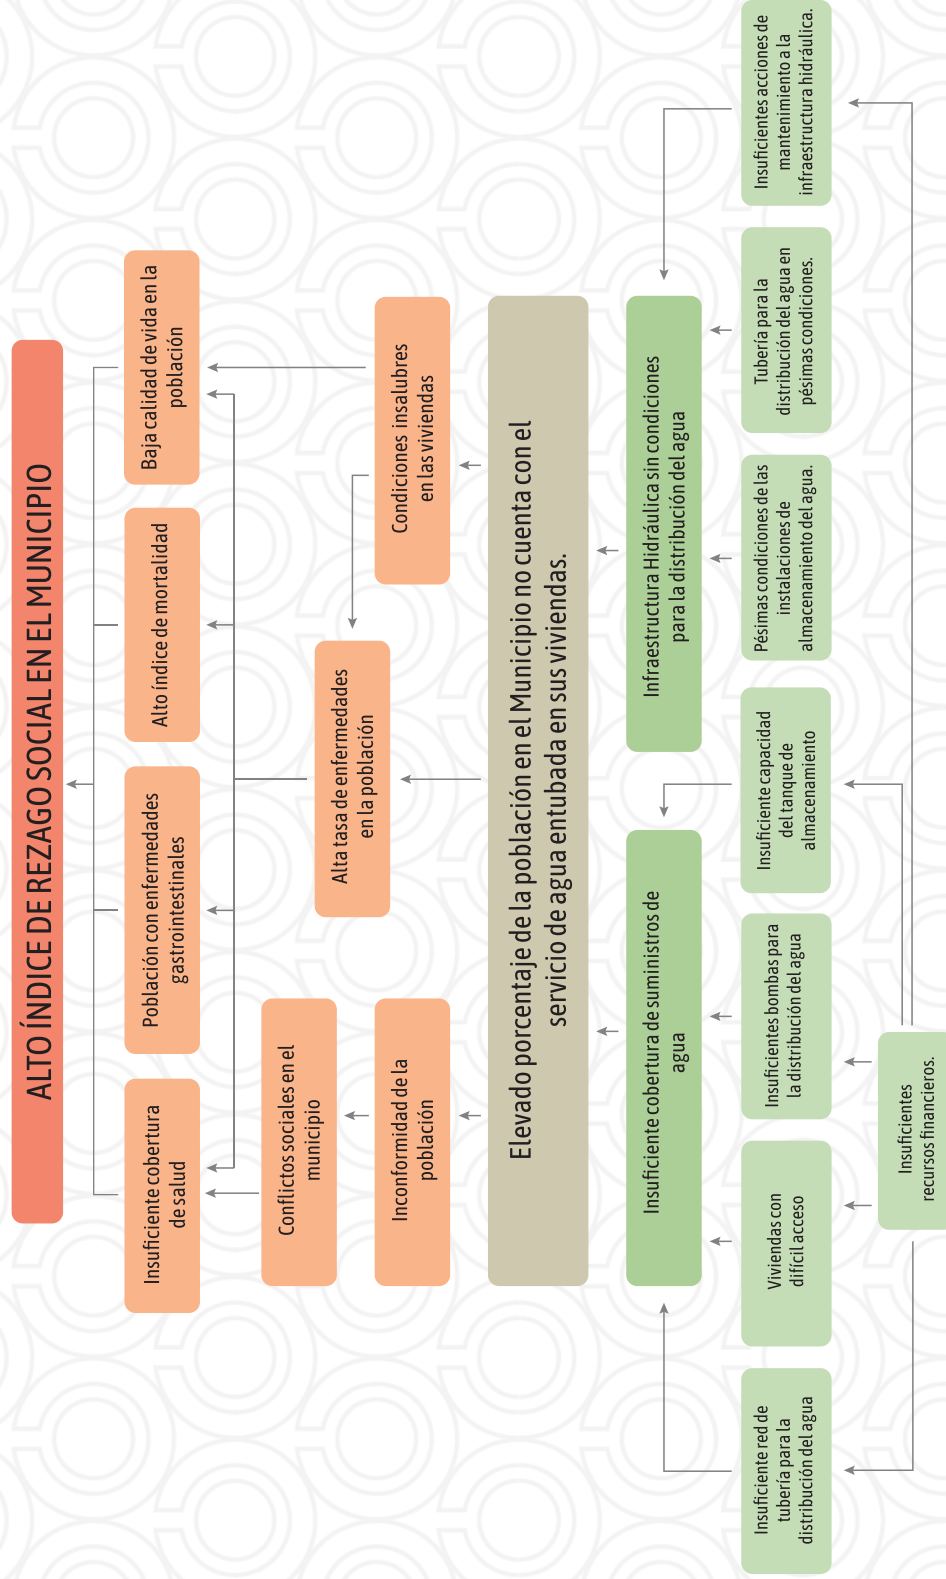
ALTO ÍNDICE DE REZAGO SOCIAL EN EL MUNICIPIO

Baja calidad de vida en la población

Alto índice de mortalidad

Población con enfermedades gastrointestinales

Insuficiente cobertura de salud

Condiciones insalubres en las viviendas

Alta tasa de enfermedades en la población

Conflictos sociales en el municipio

Inconformidad de la población

Elevado porcentaje de la población en el Municipio no cuenta con el servicio de agua entubada en sus viviendas.

Infraestructura Hidráulica sin condiciones para la distribución del agua

Insuficiente cobertura de suministros de agua

Insuficientes acciones de mantenimiento a la infraestructura hidráulica.

Tubería para la distribución del agua en pésimas condiciones.

Pésimas condiciones de las instalaciones de almacenamiento del agua.

Insuficiente capacidad del tanque de almacenamiento

Insuficientes bombas para la distribución del agua

Viviendas con difícil acceso

Insuficiente red de tubería para la distribución del agua

Insuficientes recursos financieros.